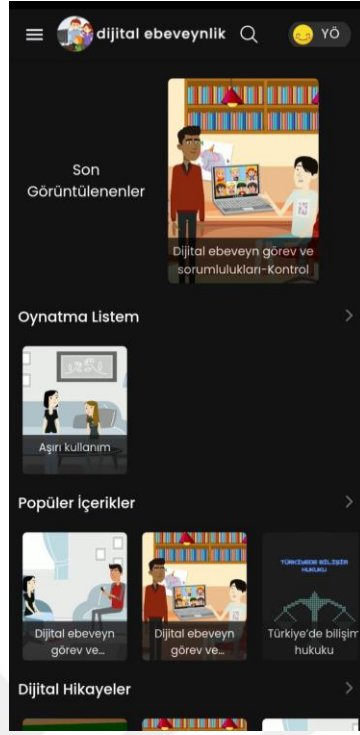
dijital ebeveynlik

YÖ

Son Görüntülenenler

Dijital ebeveyn görev ve sorumlulukları-Kontrol

Oynatma Listem

Aşırı kullanım

Popüler İçerikler

Dijital ebeveyn görev ve...

Dijital ebeveyn görev ve...

TÜRKİYE'DE BİLİŞİM HUKUKU

Türkiye'de bilişim hukuku

Dijital Hikayeler